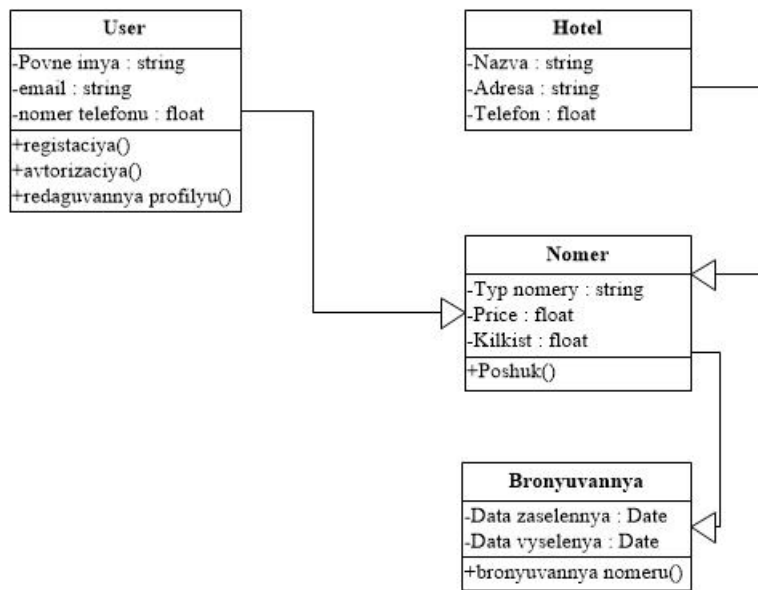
User
-Povne imya : string
-email : string
-nomer telefonu : float
+registaciya()
+avtorizaciya()
+redaguvannya profilyu()

Hotel
-Nazva : string
-Adresa : string
-Telefon : float

Nomer
-Typ nomery : string
-Price : float
-Kilkist : float
+Poshuk()

Bronyuvannya
-Data zaselennya : Date
-Data vyselenya : Date
+bronyuvannya nomeru()